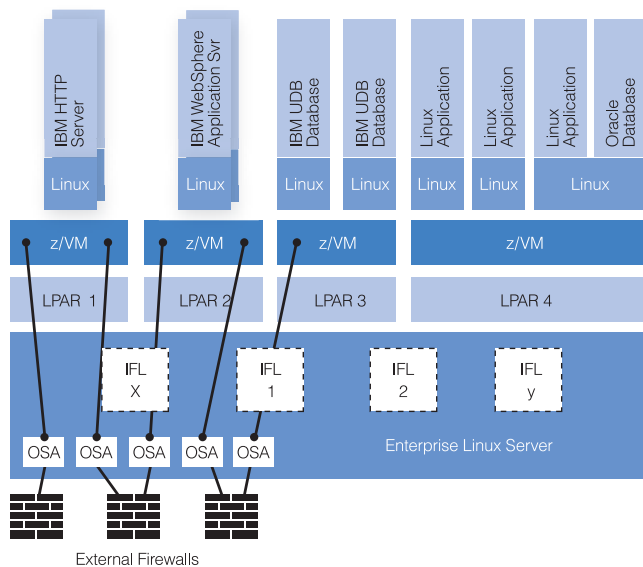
IBM HTTP Server

Linux

IBM WebSphere Application Svr

Linux

IBM UDB Database

Linux

IBM UDB Database

Linux

Linux Application

Linux

Linux Application

Linux

Linux Application

Oracle Database

Linux

z/VM

z/VM

z/VM

z/VM

LPAR 1

LPAR 2

LPAR 3

LPAR 4

IFL X

IFL 1

IFL 2

IFL y

OSA

OSA

OSA

OSA

OSA

Enterprise Linux Server

External Firewalls